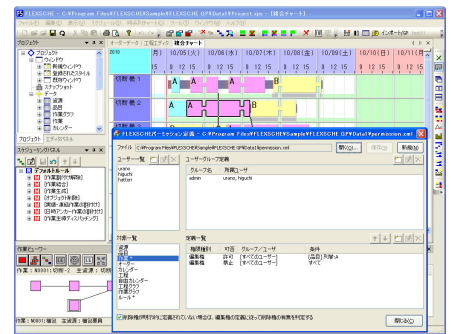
FLEXSCHE - C:¥Program Files¥FLEXSCHE¥Sample¥FLEXSCHE GP¥Data¥Project.sps - [統合チャート]

ファイル 編集 表示 プロジェクト 計画 スケジュール ツール ウィンドウ ヘルプ

インポート

プロジェクト

プロジェクト
ウィンドウ
既存ウィンドウ
登録されたスタイル
ウィンドウ
スナップショット

資源
品目
作業グラフ
作業
カレンダー

プロジェクト エディタ

スケジューリングルール

デフォルトルール
[作業割付] 解除
[作業割付]
[作業交換]
[オブジェクト解除]
[連続・連結作業の割付]
[日時アンカー作業の割付]
[作業生産ディスパッチング]

作業ビューワー

作業：N0001: 切削 - 主資源：切削1

作業：N0001: 切削 主資源：切削1

オーダーテーブル 工程エディタ 統合チャート

10/05 (火) 10/06 (水) 10/07 (木) 10/08 (金) 10/09 (土) 10/10 (日) 10/11

切削機 1
切削機 2

FLEXSCHEパーミッション設定 - C:¥Program Files¥FLEXSCHE¥Sample¥FLEXSCHE GP¥Data¥Permission.xml

ファイル C:¥Program Files¥FLEXSCHE¥Sample¥FLEXSCHE GP¥Data¥permission.xml 開く... 保存 新規作成

ユーザー一覧 ユーザーグループ定義

urano
higuchi
hattori

グループ名 所属ユーザ
admin urano, higuchi

対象一覧
資源
品目
作業
オーダー
カレンダー
工程
自動カレンダー
工程グラフ
作業グラフ
ルール

定義一覧
権限種別 可否 グループ/ユーザ 条件
編集権 許可 [すべてのユーザー] (品目) 列挙...
編集権 禁止 [すべてのユーザー] すべて
編集権 許可 admin

明示的に許可が定義されていない場合は、編集権の定義に従って削除権の有無を判定する

閉じる(C)